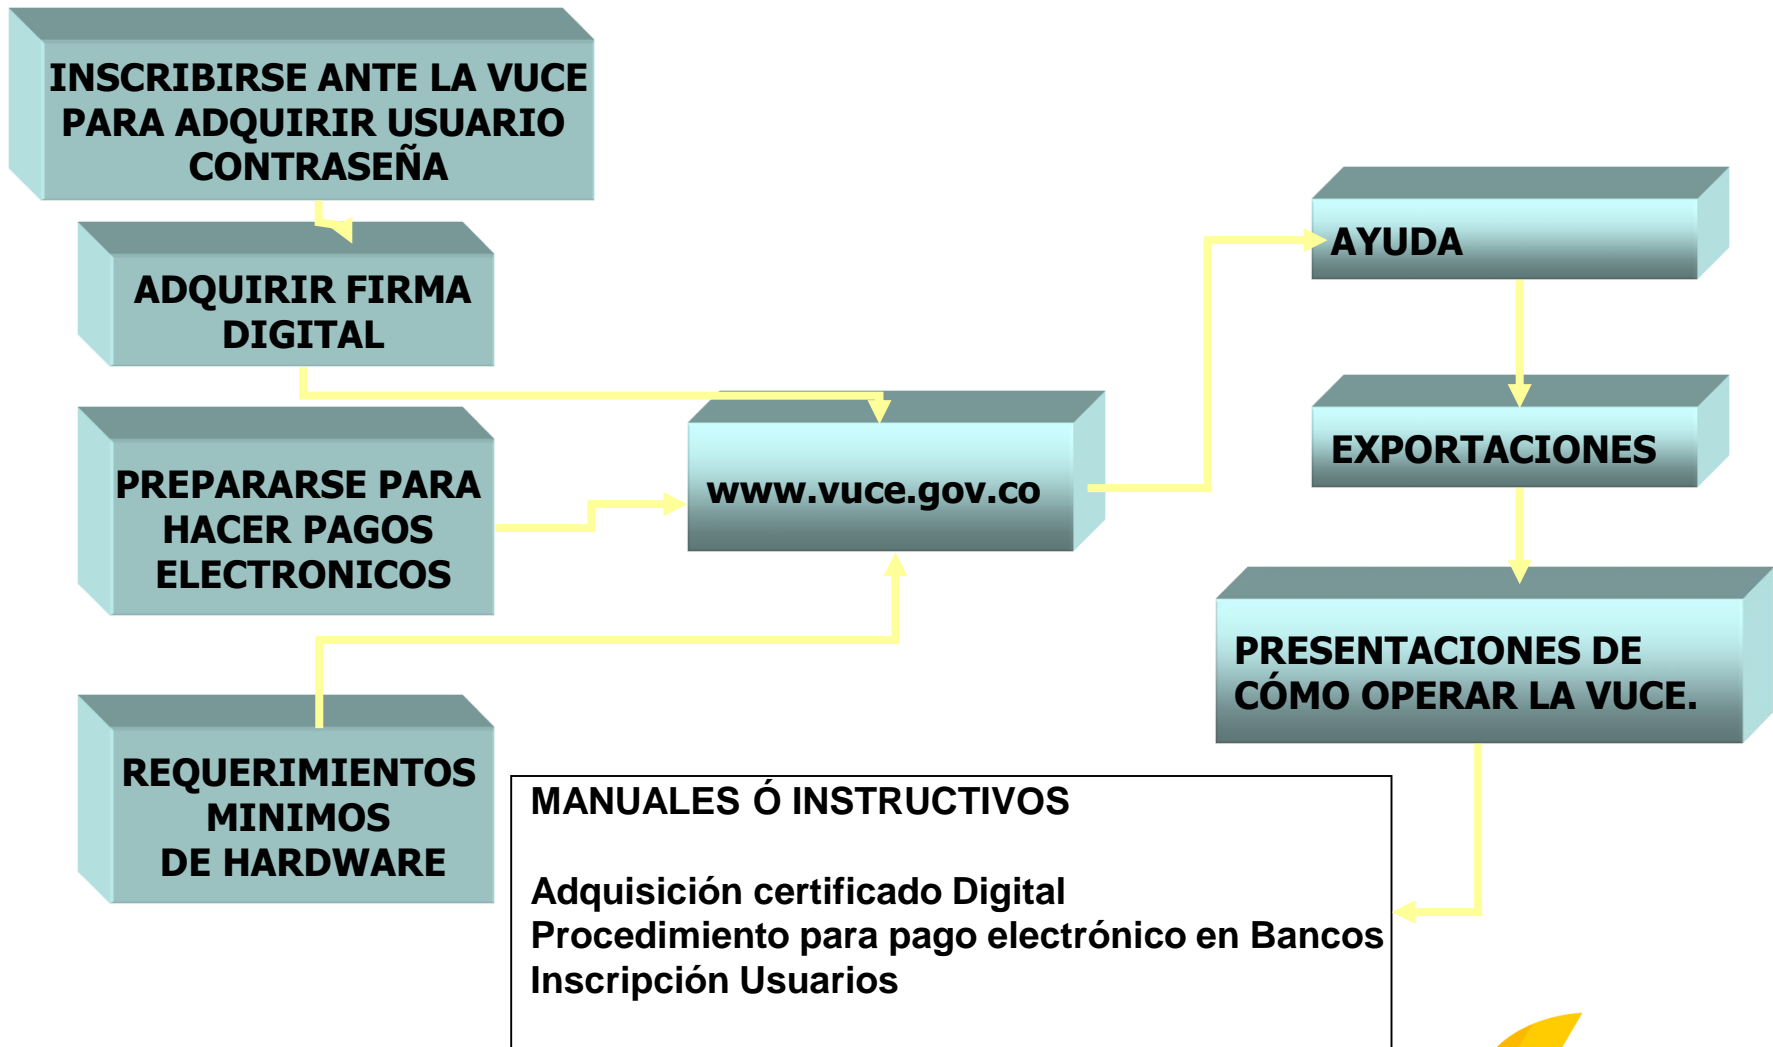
INSCRIBIRSE ANTE LA VUCE PARA ADQUIRIR USUARIO CONTRASEÑA

ADQUIRIR FIRMA DIGITAL

PREPARARSE PARA HACER PAGOS ELECTRONICOS

REQUERIMIENTOS MINIMOS DE HARDWARE

www.vuce.gov.co

AYUDA

EXPORTACIONES

PRESENTACIONES DE CÓMO OPERAR LA VUCE.

MANUALES Ó INSTRUCTIVOS

Adquisición certificado Digital
Procedimiento para pago electrónico en Bancos
Inscripción Usuarios